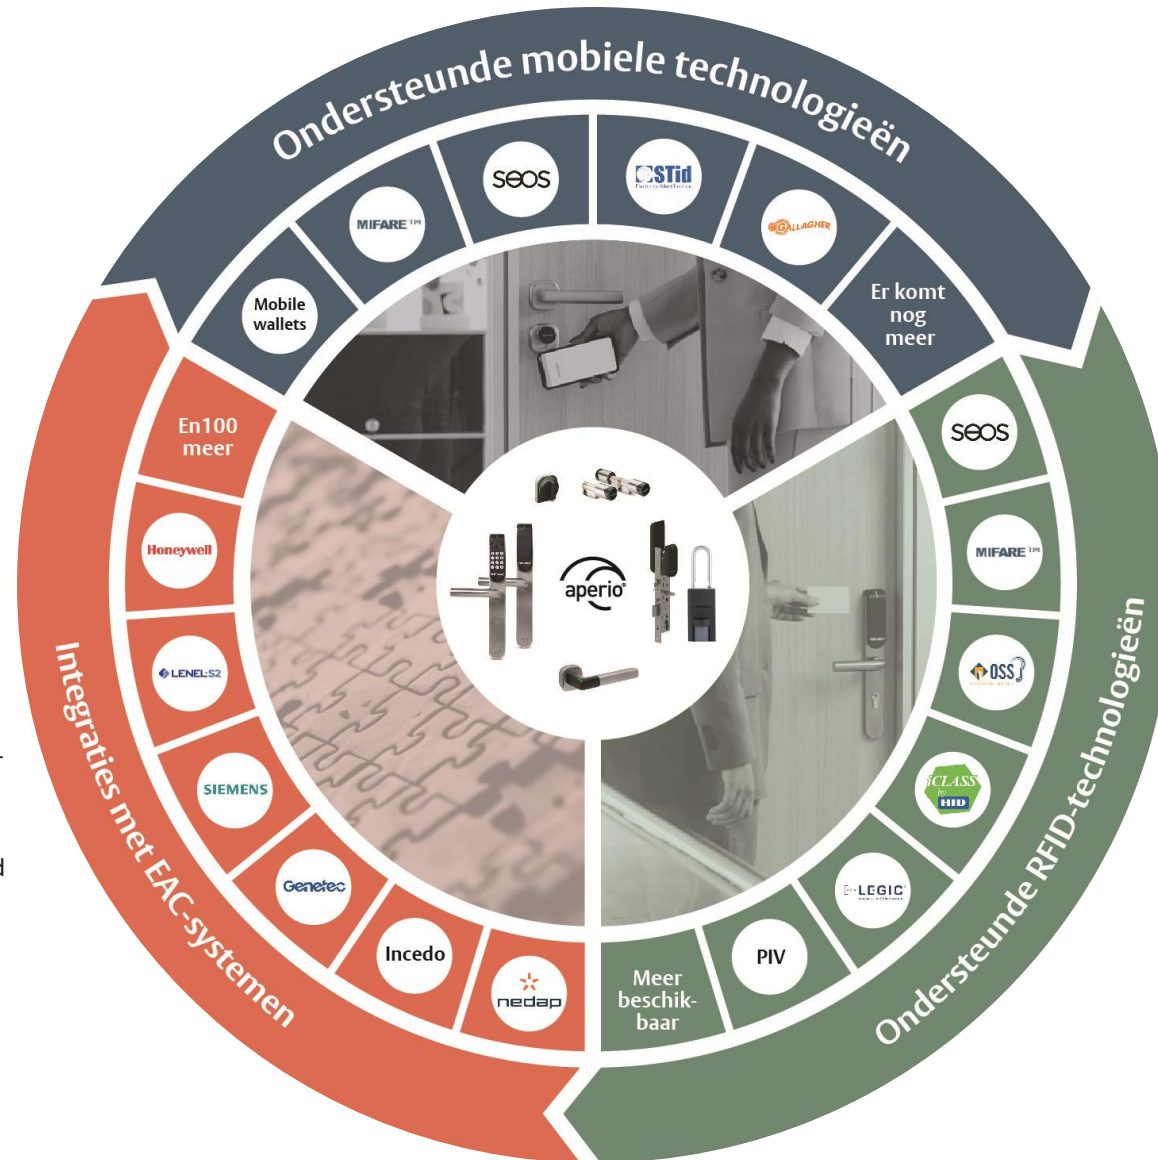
Ondersteunde mobiele technologieën

Mobile wallets

MIFARE™

seos

STid

GALLAGHER

Er komt nog meer

Ondersteunde RFID-technologieën

seos

MIFARE™

OSS

iCLASS by HID

LEGIC

PIV

Meer beschikbaar

Integraties met EAC-systemen

En100 meer

Honeywell

LENEL S2

SIEMENS

Genetec

Incedo

nedap

aperio